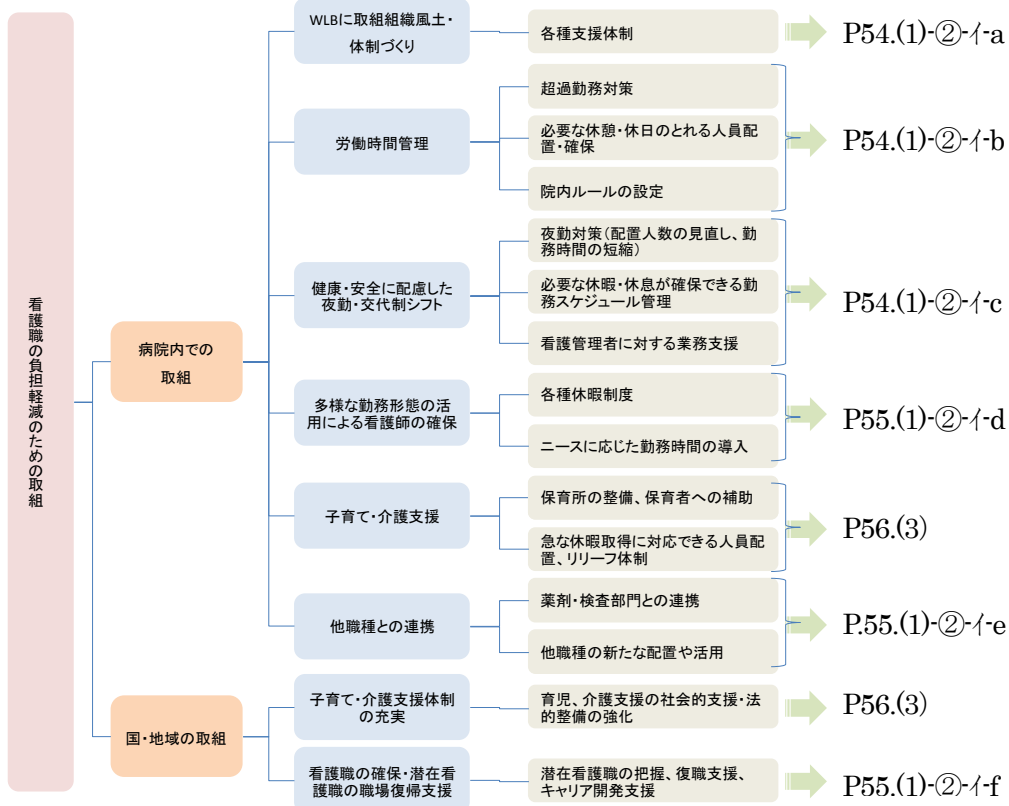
看護職の負担軽減のための取組

病院内での取組

WLBに取組組織風土・体制づくり

各種支援体制

P54.(1)-②-イ-a

労働時間管理

超過勤務対策

必要な休憩・休日のとれる人員配置・確保

院内ルールの設定

P54.(1)-②-イ-b

健康・安全に配慮した夜勤・交代制シフト

夜勤対策(配置人数の見直し、勤務時間の短縮)

必要な休暇・休息が確保できる勤務スケジュール管理

看護管理者に対する業務支援

P54.(1)-②-イ-c

多様な勤務形態の活用による看護師の確保

各種休暇制度

ニースに応じた勤務時間の導入

P55.(1)-②-イ-d

子育て・介護支援

保育所の整備、保育者への補助

急な休暇取得に対応できる人員配置、リリーフ体制

P56.(3)

他職種との連携

薬剤・検査部門との連携

他職種の新たな配置や活用

P.55.(1)-②-イ-e

国・地域の取組

子育て・介護支援体制の充実

育児、介護支援の社会的支援・法的整備の強化

P56.(3)

看護職の確保・潜在看護職の職場復帰支援

潜在看護職の把握、復職支援、キャリア開発支援

P55.(1)-②-イ-f